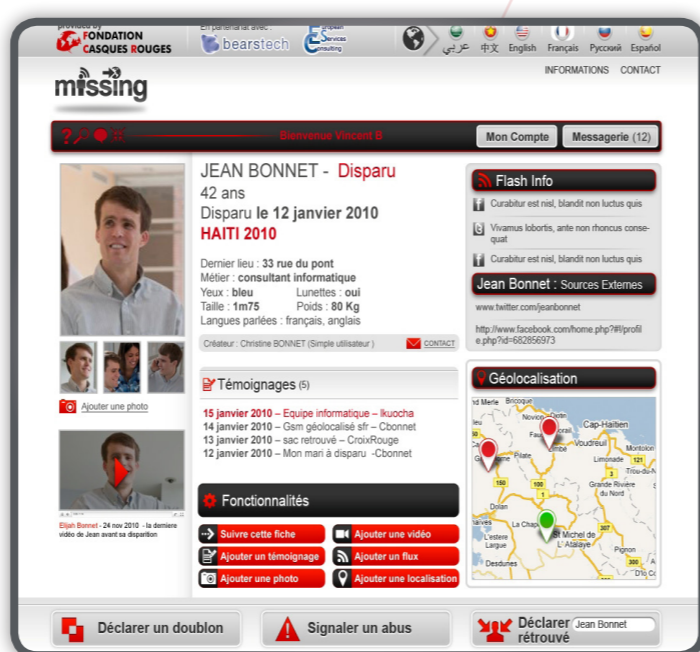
provided by
FONDATION CASQUES ROUGES

En partenariat avec :
bearstech
English Services Consulting

عربي 中文 English Français Русский Español

missing

INFORMATIONS CONTACT

Bienvenue Vincent B

Mon Compte
Messagerie (12)

JEAN BONNET - Disparu
42 ans
Disparu le 12 janvier 2010
HAITI 2010

Dernier lieu : 33 rue du pont
Métier : consultant informatique
Yeux : bleu
Lunettes : oui
Taille : 1m75
Poids : 80 Kg
Langues parlées : français, anglais

Créateur : Christine BONNET (Simple utilisateur)
CONTACT

Ajouter une photo

Elijah Bonnet - 24 nov 2010 - la derniere vidéo de Jean avant sa disparition

Témoignages (5)

15 janvier 2010 – Equipe informatique – Ikuocha
14 janvier 2010 – Gsm géolocalisé sfr – Cbonnet
13 janvier 2010 – sac retrouvé – CroixRouge
12 janvier 2010 – Mon mari à disparu -Cbonnet

Fonctionnalités

Suivre cette fiche
Ajouter une vidéo
Ajouter un témoignage
Ajouter un flux
Ajouter une photo
Ajouter une localisation

Flash Info

Curabitur est nisl, blandit non luctus quis
Vivamus lobortis, ante non rhoncus consequat
Curabitur est nisl, blandit non luctus quis

Jean Bonnet : Sources Externes

www.twitter.com/jeanbonnet
http://www.facebook.com/home.php?#!/profile.php?id=682856973

Géolocalisation

Cap-Haïtien
Vaudreuil
Limonade
Trou-du-Nord
Grande Rivière du Nord
Pilate
Dolan
Marmelade
La Chapelle
St Michel de L'Atalaye
L'estere
Desdunes
Pignon
Montlor
Brocoque
Novice
Plaisance

Déclarer un doublon
Signaler un abus
Déclarer rétrouvé
Jean Bonnet